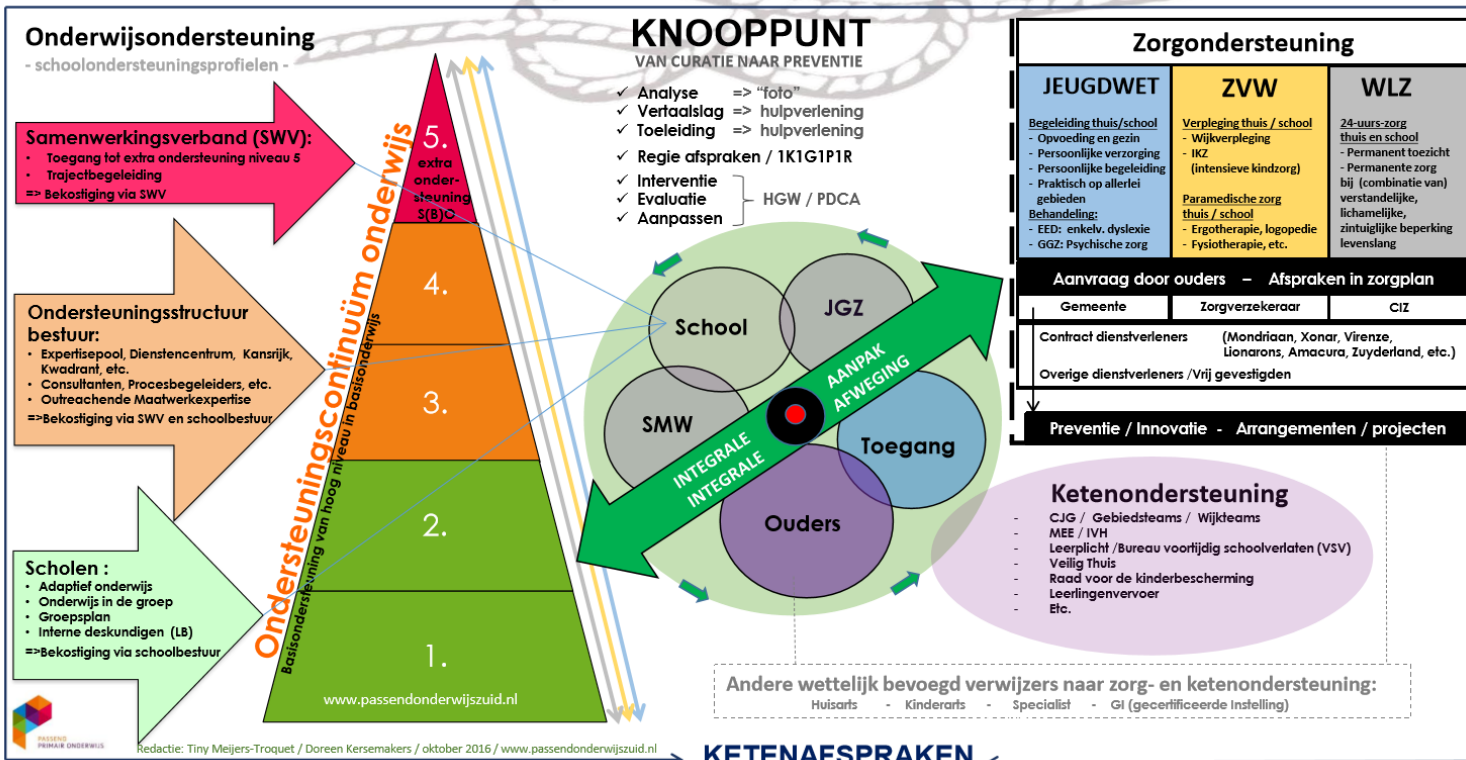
Onderwijsondersteuning
- schoolondersteuningsprofielen -

Samenwerkingsverband (SWV):
- Toegang tot extra ondersteuning niveau 5
- Trajectbegeleiding
=> Bekostiging via SWV

Ondersteuningsstructuur bestuur:
- Expertisepool, Dienstencentrum, Kansrijk, Kwadrant, etc.
- Consultanten, Procesbegeleiders, etc.
- Outreachende Maatwerkexpertise
=>Bekostiging via SWV en schoolbestuur

Scholen :
- Adaptief onderwijs
- Onderwijs in de groep
- Groepsplan
- Interne deskundigen (LB)
=>Bekostiging via schoolbestuur

5. extra onder-steuning S(B)O
4.
3.
2.
1.
www.passendonderwijszuid.nl

Ondersteuningscontinuüm onderwijs
Basisondersteuning van hoog niveau in basisonderwijs

KNOOPPUNT
VAN CURATIE NAAR PREVENTIE
✓ Analyse => "foto"
✓ Vertaalslag => hulpverlening
✓ Toeleiding => hulpverlening
✓ Regie afspraken / 1K1G1P1R
✓ Interventie
✓ Evaluatie
✓ Aanpassen
HGW / PDCA

School
JGZ
SMW
Toegang
Ouders
INTEGRALE INTEGRALE
AANPAK AFWEGING

Zorgondersteuning
| JEUGDWET | ZVW | WLZ |
|---|---|---|
| Begeleiding thuis/school - Opvoeding en gezin - Persoonlijke verzorging - Persoonlijke begeleiding - Praktisch op allerlei gebieden Behandeling: - EED: enkelv. dyslexie - GGZ: Psychische zorg | Verpleging thuis / school - Wijkverpleging - IKZ (intensieve kindzorg) Paramedische zorg thuis / school - Ergotherapie, logopedie - Fysiotherapie, etc. | 24-uurs-zorg thuis en school - Permanent toezicht - Permanente zorg bij (combinatie van) verstandelijke, lichamelijke, zintuiglijke beperking levenslang |

Aanvraag door ouders – Afspraken in zorgplan
| Gemeente | Zorgverzekeraar | CIZ |
|---|---|---|

Contract dienstverleners (Mondriaan, Xonar, Virenze, Lionarons, Amacura, Zuyderland, etc.)
Overige dienstverleners /Vrij gevestigden
Preventie / Innovatie - Arrangementen / projecten

Ketenondersteuning
- CJG / Gebiedsteams / Wijkteams
- MEE / IVH
- Leerplicht /Bureau voortijdig schoolverlaten (VSV)
- Veilig Thuis
- Raad voor de kinderbescherming
- Leerlingenvervoer
- Etc.

Andere wettelijk bevoegd verwijzers naar zorg- en ketenondersteuning:
Huisarts - Kinderarts - Specialist - GI (gecertificeerde Instelling)

PASSEND PRIMAIR ONDERWIJS
Redactie: Tiny Meijers-Troquet / Doreen Kersemakers / oktober 2016 / www.passendonderwijszuid.nl
KETENAFSPRAKEN